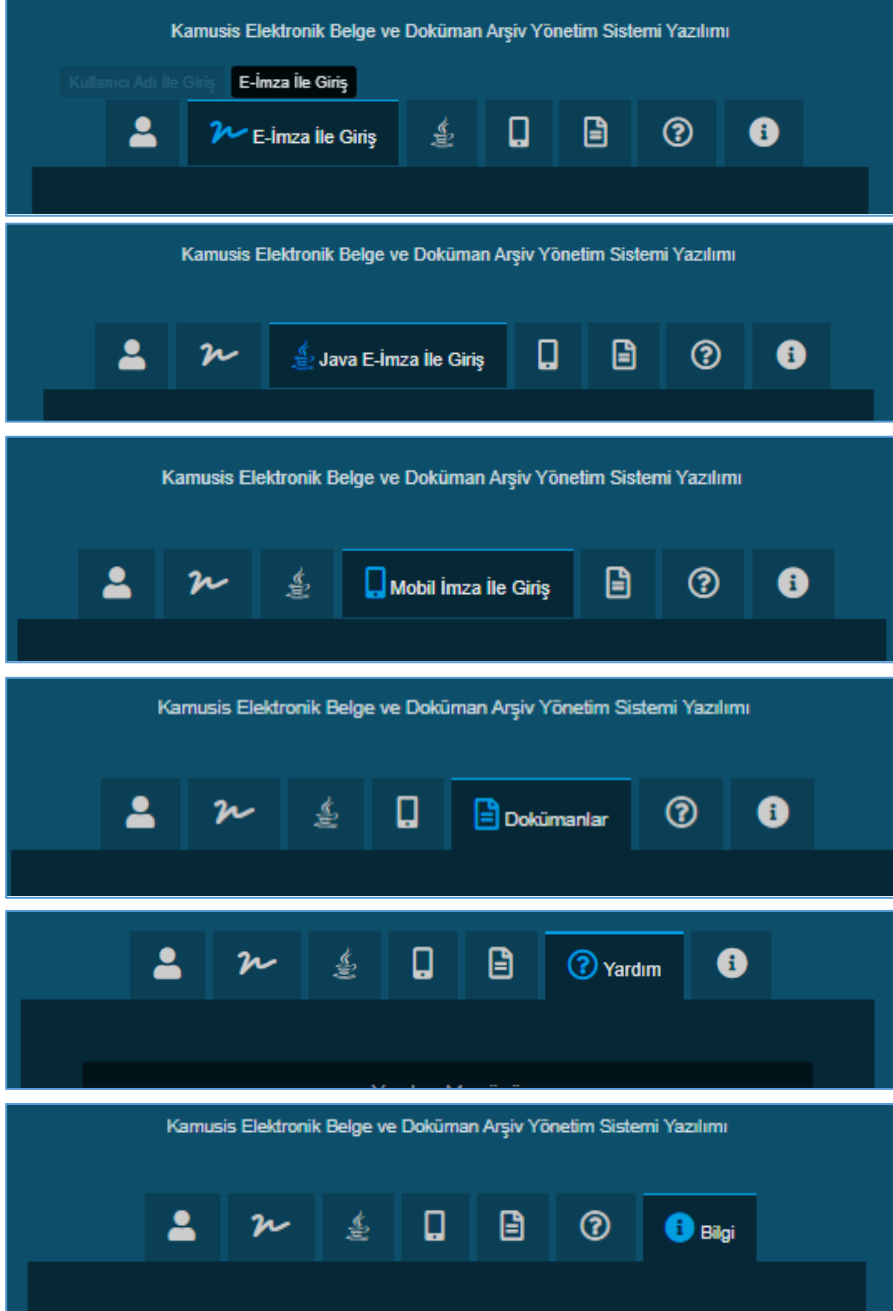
Kamusis Elektronik Belge ve Doküman Arşiv Yönetim Sistemi Yazılımı

Kullanıcı Adı İle Giriş E-İmza İle Giriş

E-İmza İle Giriş

Kamusis Elektronik Belge ve Doküman Arşiv Yönetim Sistemi Yazılımı

Java E-İmza İle Giriş

Kamusis Elektronik Belge ve Doküman Arşiv Yönetim Sistemi Yazılımı

Mobil İmza İle Giriş

Kamusis Elektronik Belge ve Doküman Arşiv Yönetim Sistemi Yazılımı

Dokümanlar

Yardım

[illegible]

Kamusis Elektronik Belge ve Doküman Arşiv Yönetim Sistemi Yazılımı

Bilgi